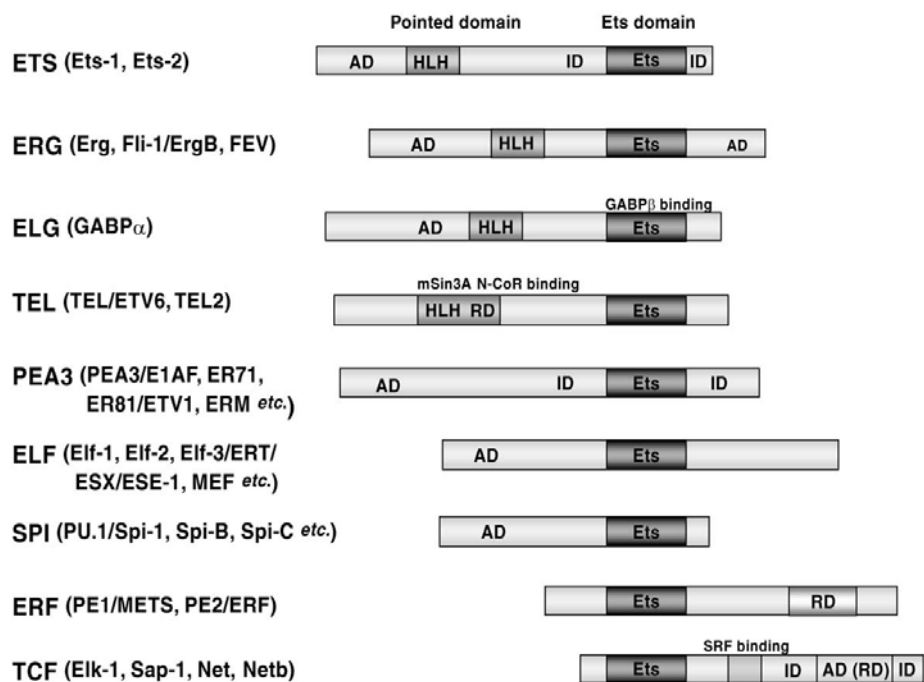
Pointed domain

Ets domain

ETS (Ets-1, Ets-2)

AD HLH ID Ets ID

ERG (Erg, Fli-1/ErgB, FEV)

AD HLH Ets AD

GABPβ binding

ELG (GABPα)

AD HLH Ets

mSin3A N-CoR binding

TEL (TEL/ETV6, TEL2)

HLH RD Ets

PEA3 (PEA3/E1AF, ER71, ER81/ETV1, ERM *etc.*)

AD ID Ets ID

ELF (Elf-1, Elf-2, Elf-3/ERT/ ESX/ESE-1, MEF *etc.*)

AD Ets

SPI (PU.1/Spi-1, Spi-B, Spi-C *etc.*)

AD Ets

ERF (PE1/METS, PE2/ERF)

Ets RD

SRF binding

TCF (Elk-1, Sap-1, Net, Netb)

Ets ID AD (RD) ID